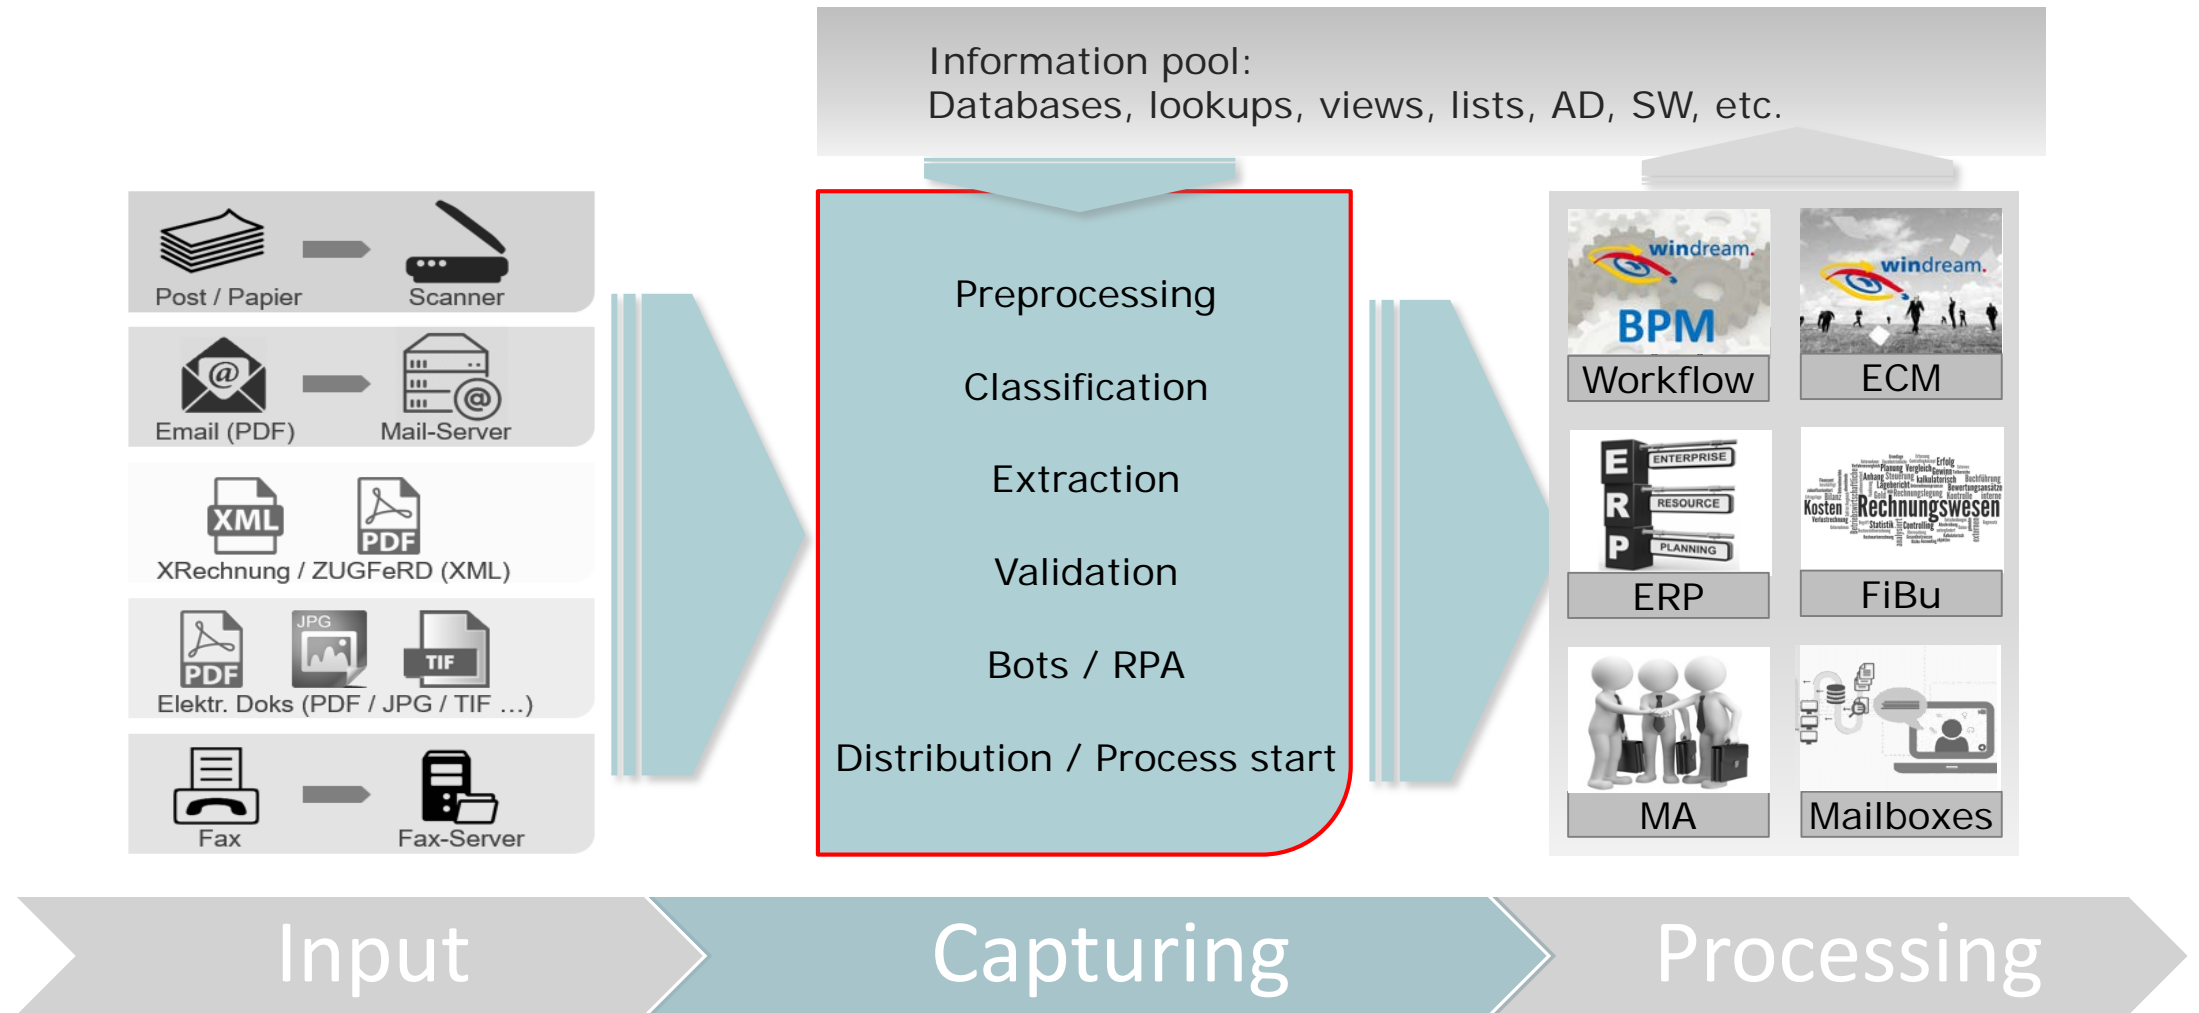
Information pool:
Databases, lookups, views, lists, AD, SW, etc.

Post / Papier
Scanner

Email (PDF)
Mail-Server

XML
PDF
XRechnung / ZUGFeRD (XML)

PDF
JPG
TIF
Elektr. Doks (PDF / JPG / TIF ...)

Fax
Fax-Server

Preprocessing

Classification

Extraction

Validation

Bots / RPA

Distribution / Process start

windream.
BPM
Workflow

windream.
ECM

E ENTERPRISE
R RESOURCE
P PLANNING
ERP

Kosten Rechnungswesen
FiBu

MA

Mailboxes

Input

Capturing

Processing